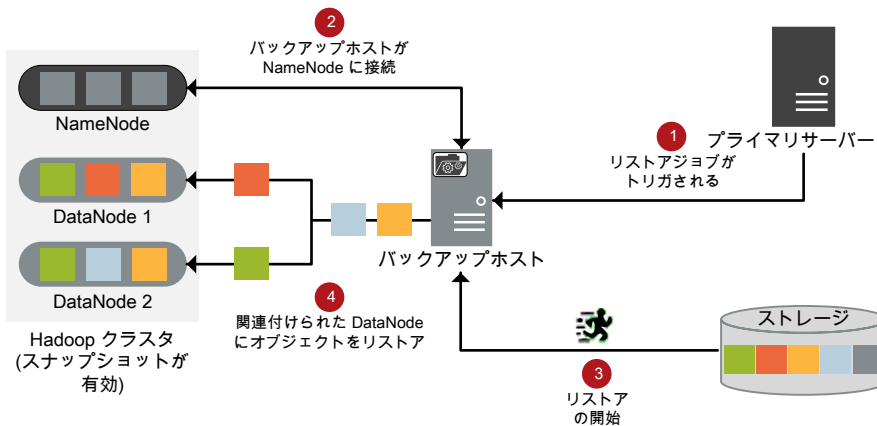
2
バックアップホストが NameNode に接続

NameNode

DataNode 1

DataNode 2

Hadoop クラスタ (スナップショットが有効)

1
リストアジョブがトリガされる

プライマリサーバー

バックアップホスト

4
関連付けられた DataNode にオブジェクトをリストア

3
リストアの開始

ストレージ